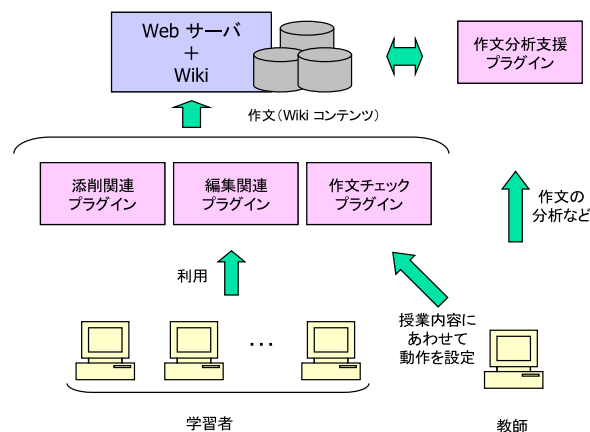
Web サーバ
+
Wiki

作文分析支援
プラグイン

作文（Wiki コンテンツ）

添削関連
プラグイン

編集関連
プラグイン

作文チェック
プラグイン

作文の
分析など

利用

授業内容に
あわせて
動作を設定

…

学習者

教師